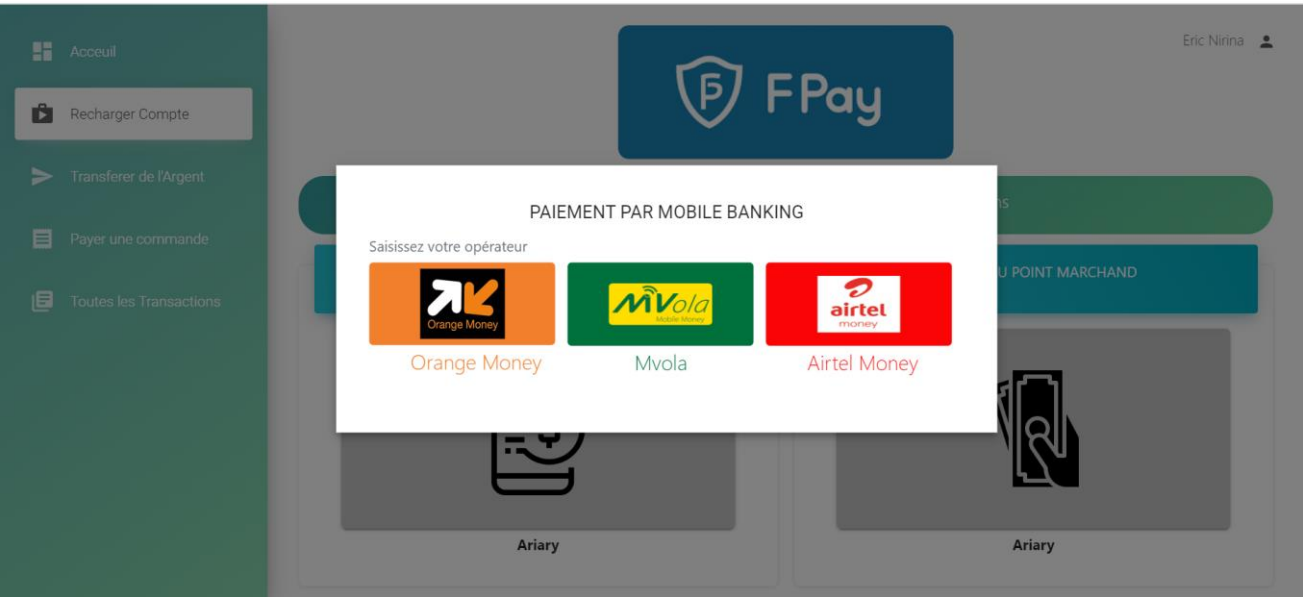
Acceuil

Recharger Compte

Transferer de l'Argent

Payer une commande

Toutes les Transactions

F Pay

Eric Nirina

ns

U POINT MARCHAND

PAIEMENT PAR MOBILE BANKING

Saisissez votre opérateur

Orange Money

Orange Money

MVola
Mobile Money

Mvola

airtel
money

Airtel Money

Ariary

Ariary